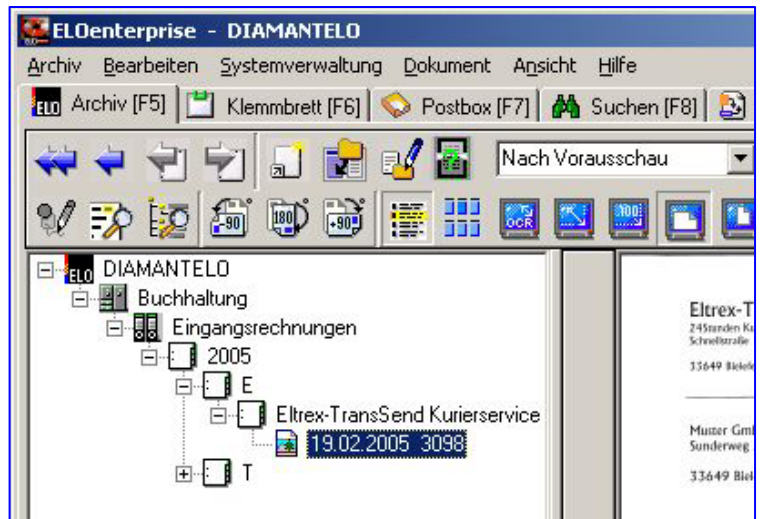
ELOenterprise - DIAMANTELO

Archiv Bearbeiten Systemverwaltung Dokument Ansicht Hilfe

Archiv [F5] Klemmbrett [F6] Postbox [F7] Suchen [F8]

Nach Vorausschau

DIAMANTELO
Buchhaltung
Eingangsrechnungen
2005
E
Eltrex-TransSend Kurierservice
19.02.2005 3098
T

Eltrex-T
24Stunden K
Schnellstraße
33649 Bielef
Muster Gmb
Sunderweg
33649 Biel